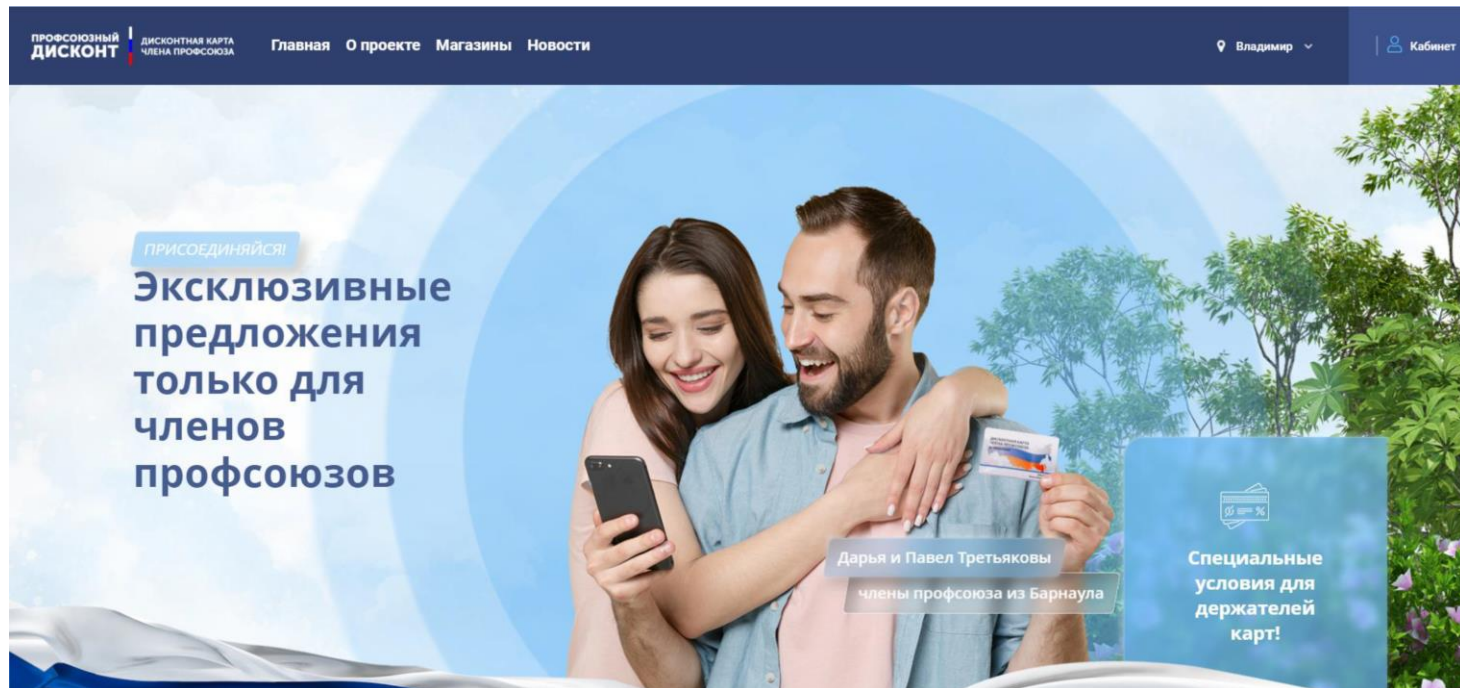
ПРОФСОЮЗНЫЙ ДИСКОНТ ДИСКОНТНАЯ КАРТА ЧЛЕНА ПРОФСОЮЗА

Главная О проекте Магазины Новости

Владимир

Кабинет

ПРИСОЕДИНЯЙСЯ!

Эксклюзивные предложения только для членов профсоюзов

Дарья и Павел Третьяковы

члены профсоюза из Барнаула

Специальные условия для держателей карт!